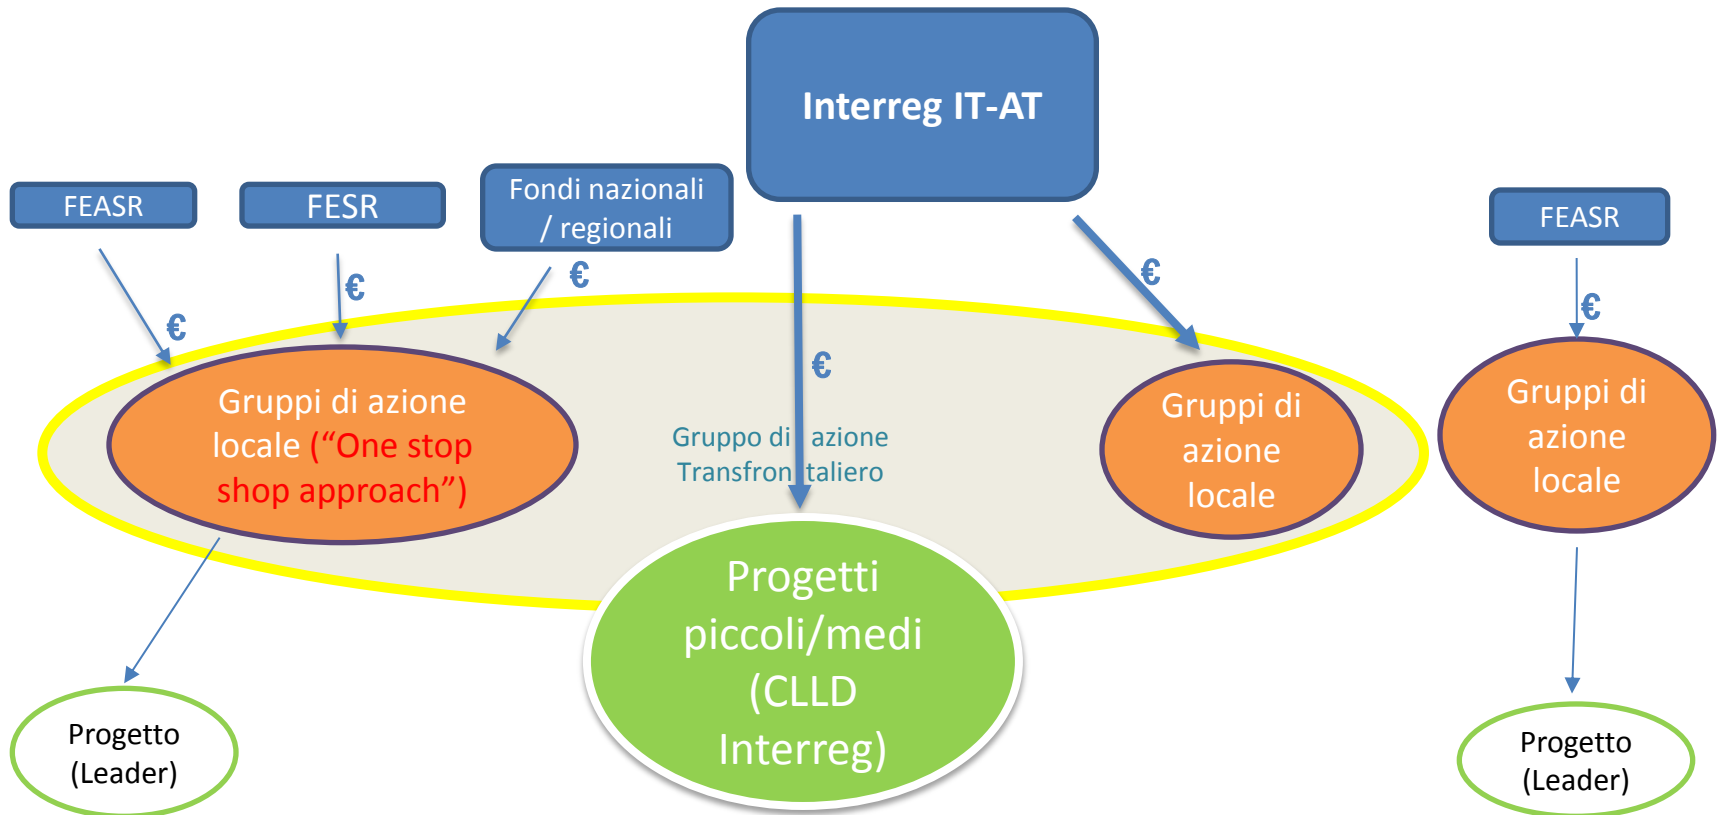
Interreg IT-AT

FEASR

FESR

Fondi nazionali / regionali

FEASR

€

€

€

€

€

€

Gruppi di azione locale ("One stop shop approach")

Gruppo di azione Transfrontaliero

Gruppi di azione locale

Gruppi di azione locale

Progetti piccoli/medi (CLLD Interreg)

Progetto (Leader)

Progetto (Leader)